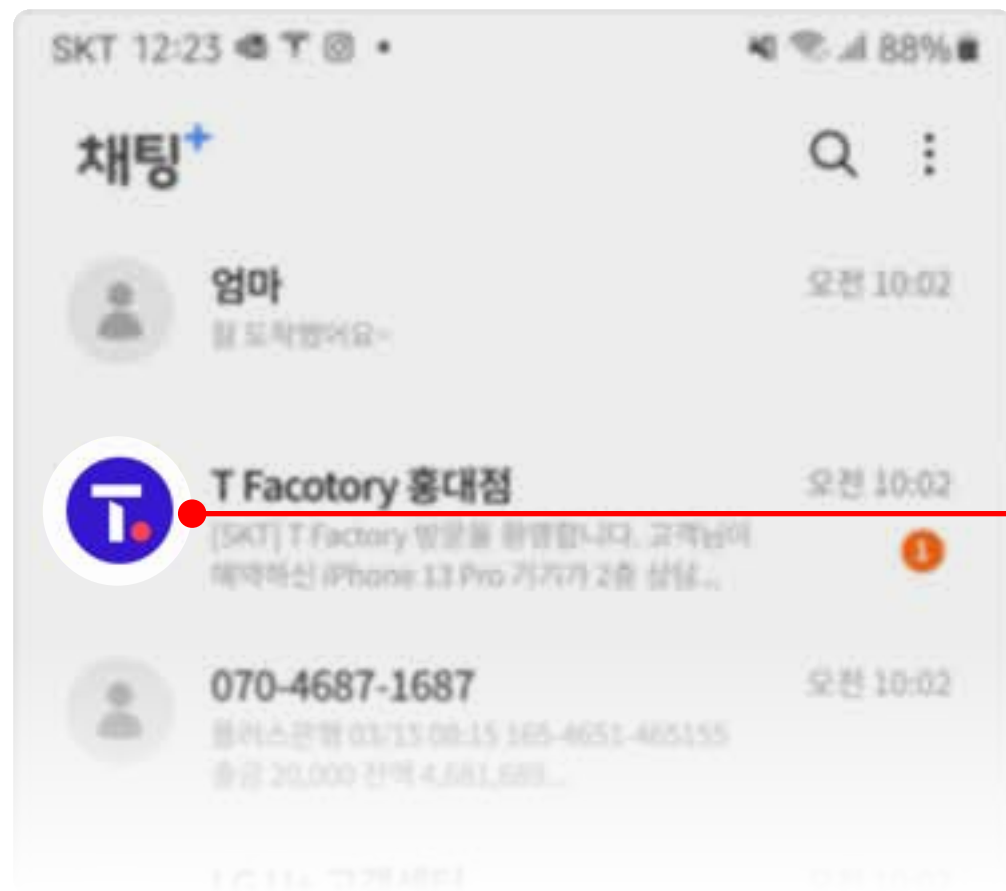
SKT 12:23 88%

채팅+

엄마
잘 도착했어요~
오전 10:02

T Facotory 홍대점
[SKT] T Factory 방문을 환영합니다. 고객님이 예약하신 iPhone 13 Pro 기기가 2층 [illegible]..
오전 10:02
1

070-4687-1687
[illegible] 03/15 08:15 165-4651-465155 출금 20,000 잔액 4,681,689...
오전 10:02

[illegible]